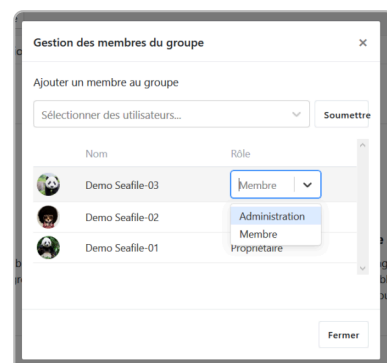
Gestion des membres du groupe

×

Ajouter un membre au groupe

Sélectionner des utilisateurs...

Soumettre

| Nom | Rôle |
|---|---|
| Demo Seafile-03 | Membre |
| Demo Seafile-02 | Administration / Membre |
| Demo Seafile-01 | Propriétaire |

Fermer